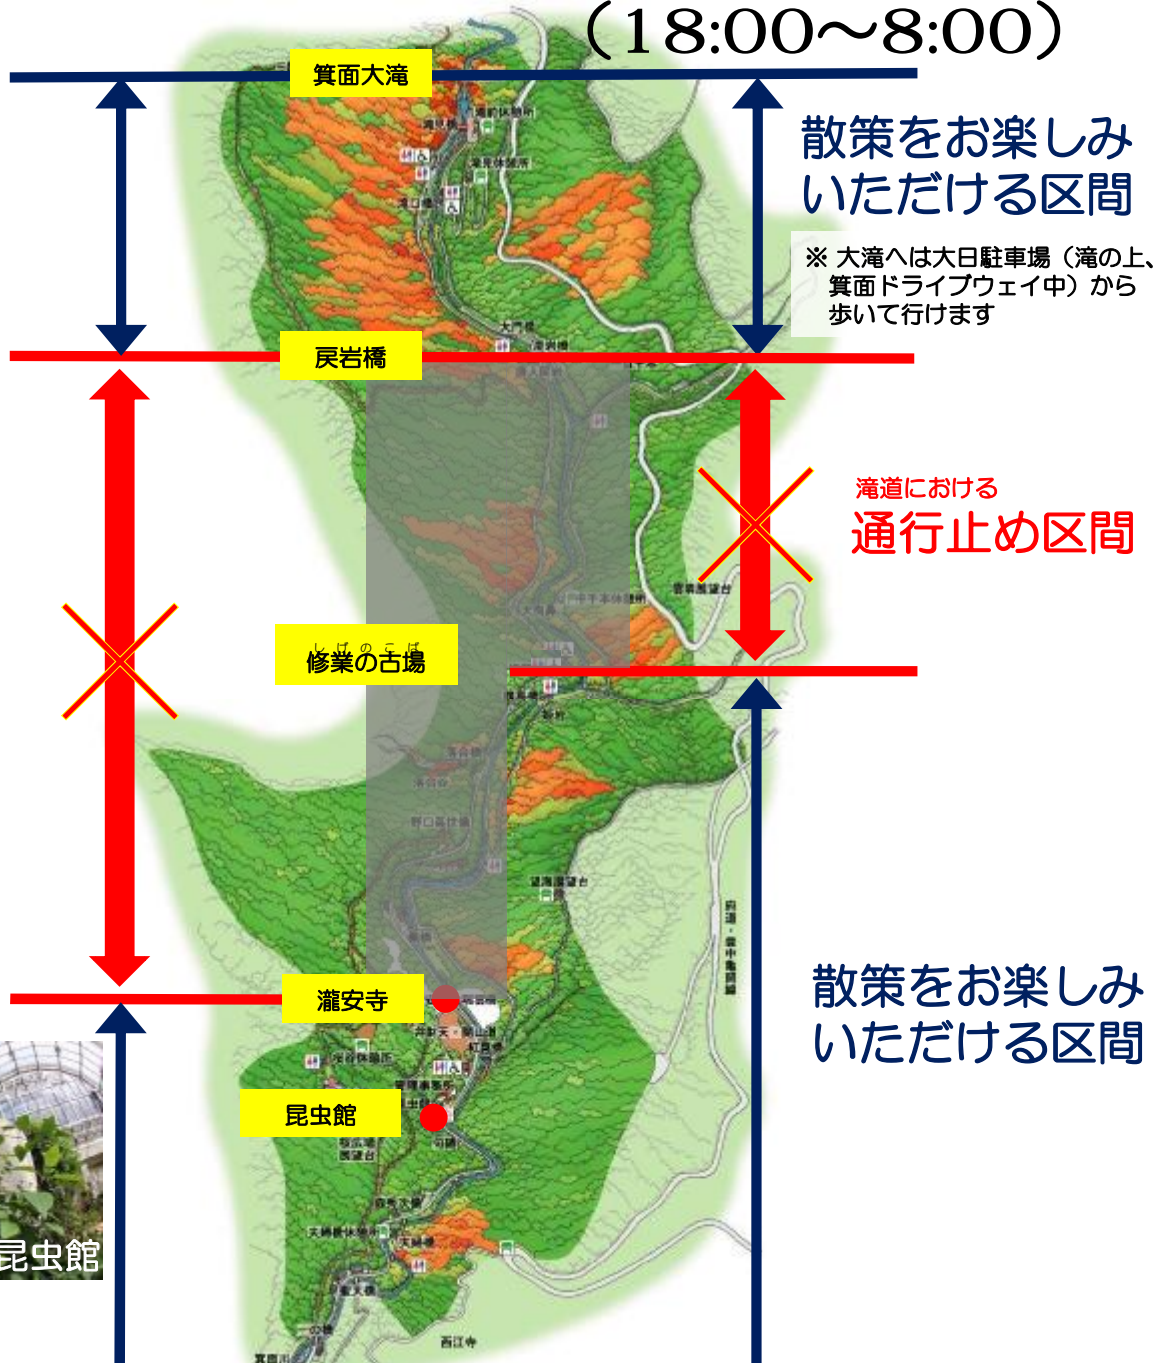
（18:00～8:00）

箕面大滝

散策をお楽しみいただける区間

※ 大滝へは大日駐車場（滝の上、箕面ドライブウェイ中）から歩いて行けます

戻岩橋

滝道における
通行止め区間

しゅぎょうのこば
修業の古場

瀧安寺

散策をお楽しみいただける区間

昆虫館

昆虫館